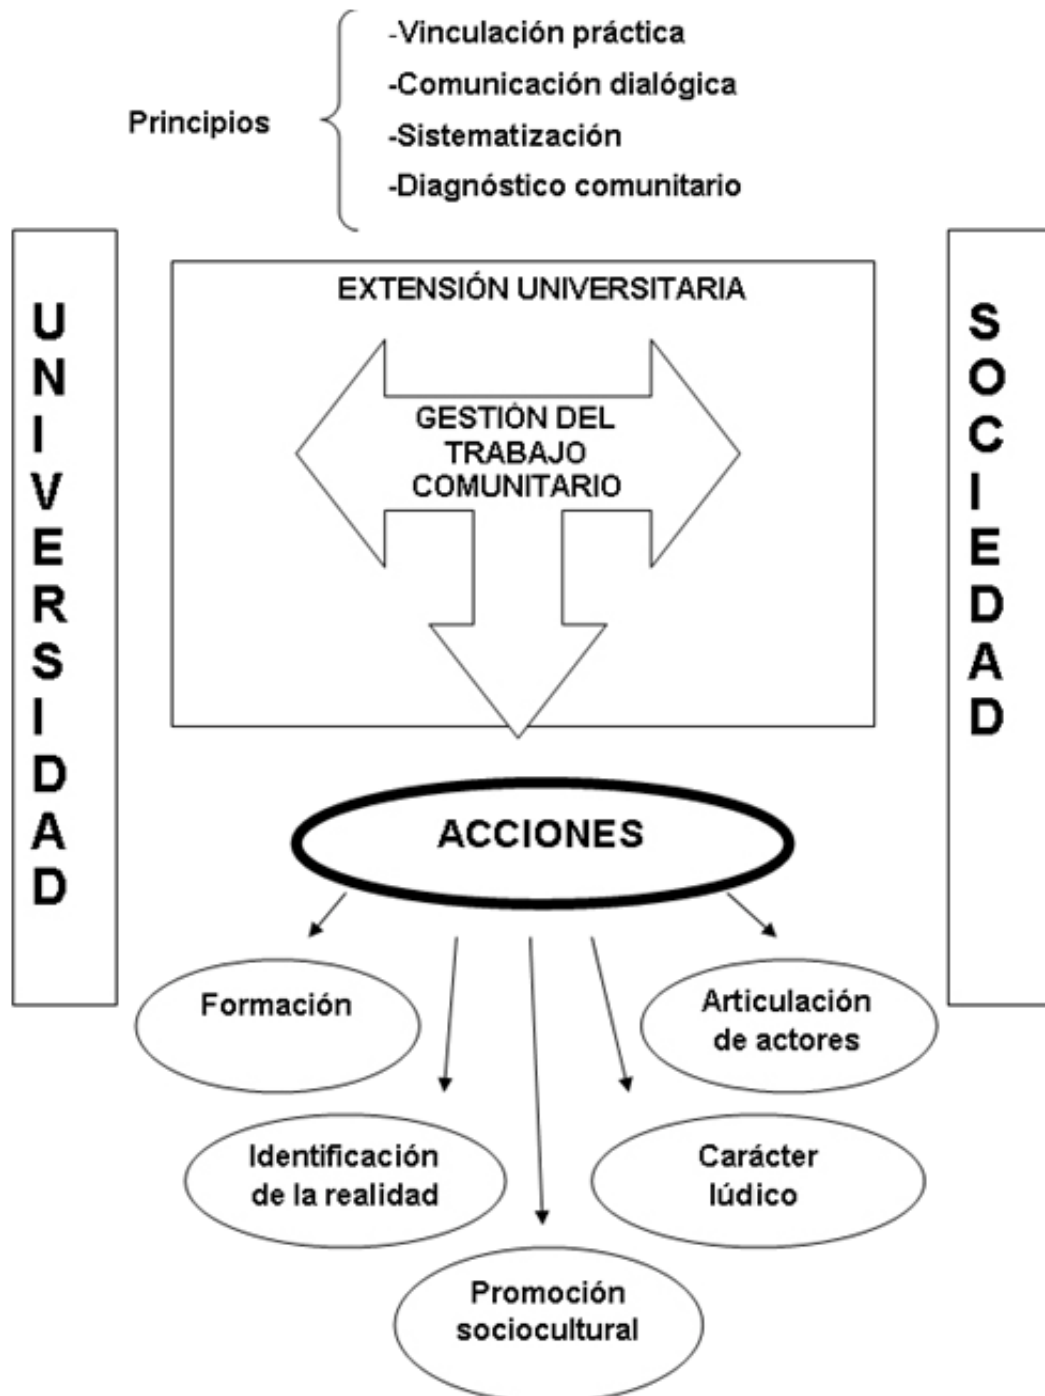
Principios

-Vinculación práctica
-Comunicación dialógica
-Sistematización
-Diagnóstico comunitario

U N I V E R S I D A D

EXTENSIÓN UNIVERSITARIA

GESTIÓN DEL TRABAJO COMUNITARIO

S O C I E D A D

ACCIONES

Formación

Articulación de actores

Identificación de la realidad

Carácter lúdico

Promoción sociocultural